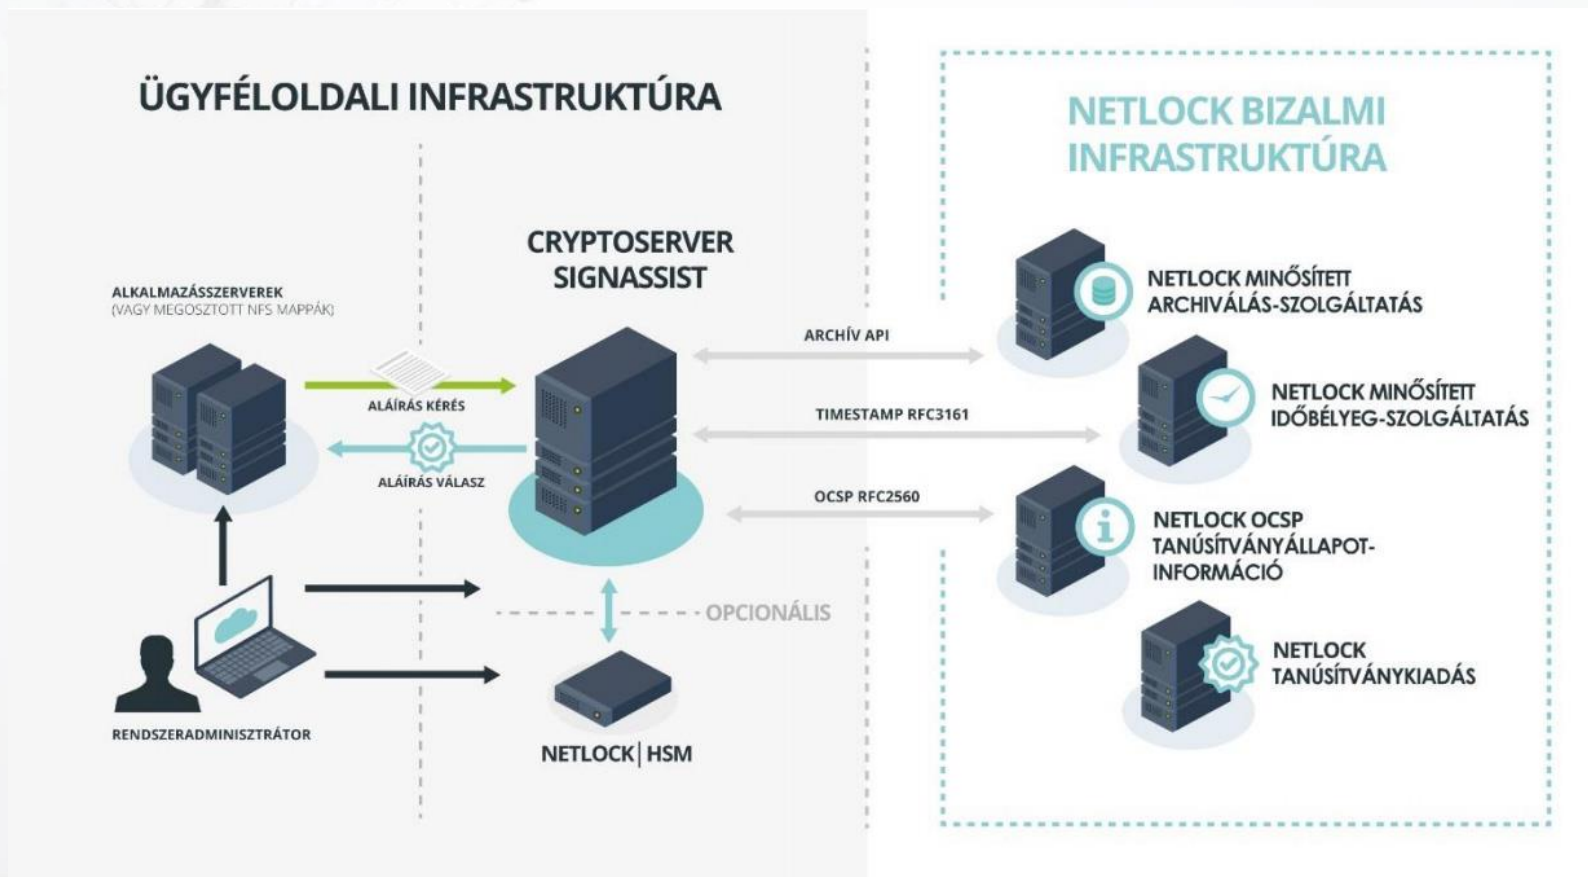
ÜGYFÉLOLDALI INFRASTRUKTÚRA

NETLOCK BIZALMI INFRASTRUKTÚRA

CRYPTOSERVER SIGNASSIST

ALKALMAZÁSSZERVEREK
(VAGY MEGOSZTOTT NFS MAPPÁK)

ALÁÍRÁS KÉRÉS

ALÁÍRÁS VÁLASZ

ARCHÍV API

TIMESTAMP RFC3161

OCSP RFC2560

NETLOCK MINŐSÍTETT ARCHIVÁLÁS-SZOLGÁLTATÁS

NETLOCK MINŐSÍTETT IDŐBÉLYEG-SZOLGÁLTATÁS

NETLOCK OCSP TANÚSÍTVÁNYÁLLAPOT-INFORMÁCIÓ

NETLOCK TANÚSÍTVÁNYKIADÁS

OPCIONÁLIS

RENDSZERADMINISZTRÁTOR

NETLOCK | HSM